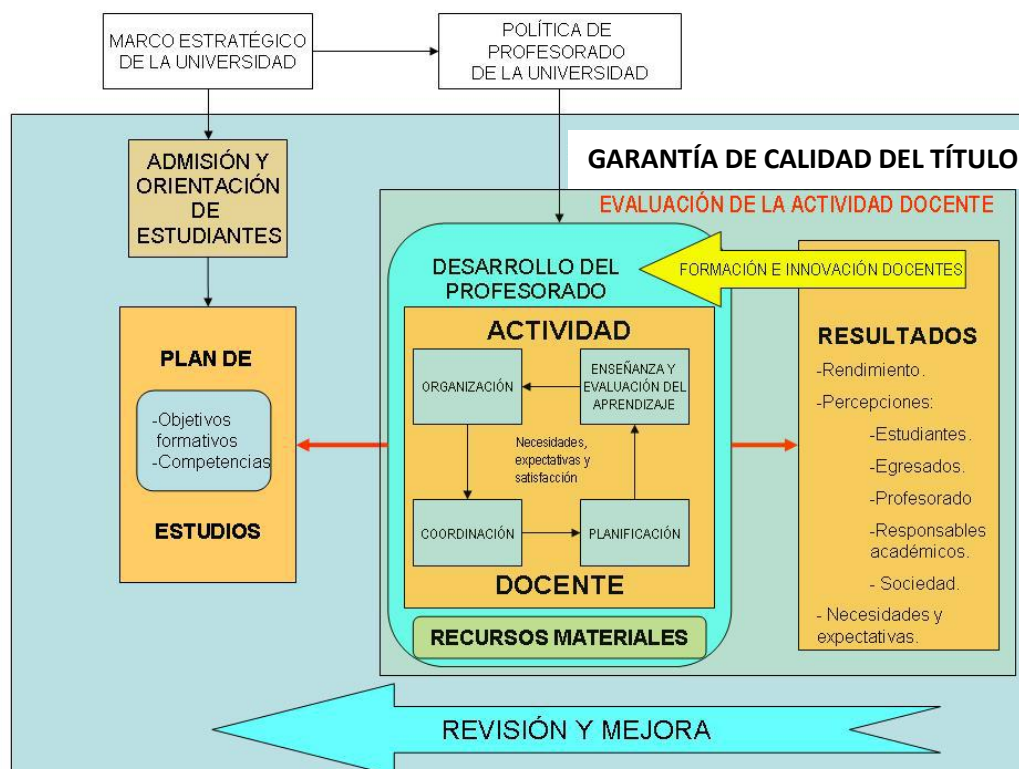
MARCO ESTRATÉGICO DE LA UNIVERSIDAD

POLÍTICA DE PROFESORADO DE LA UNIVERSIDAD

GARANTÍA DE CALIDAD DEL TÍTULO

ADMISIÓN Y ORIENTACIÓN DE ESTUDIANTES

EVALUACIÓN DE LA ACTIVIDAD DOCENTE

DESARROLLO DEL PROFESORADO

FORMACIÓN E INNOVACIÓN DOCENTES

PLAN DE

-Objetivos formativos
-Competencias

ESTUDIOS

ACTIVIDAD

ORGANIZACIÓN

ENSEÑANZA Y EVALUACIÓN DEL APRENDIZAJE

Necesidades, expectativas y satisfacción

COORDINACIÓN

PLANIFICACIÓN

DOCENTE

RECURSOS MATERIALES

RESULTADOS

-Rendimiento.

-Percepciones:

-Estudiantes.

-Egresados.

-Profesorado

-Responsables académicos.

- Sociedad.

- Necesidades y expectativas.

REVISIÓN Y MEJORA